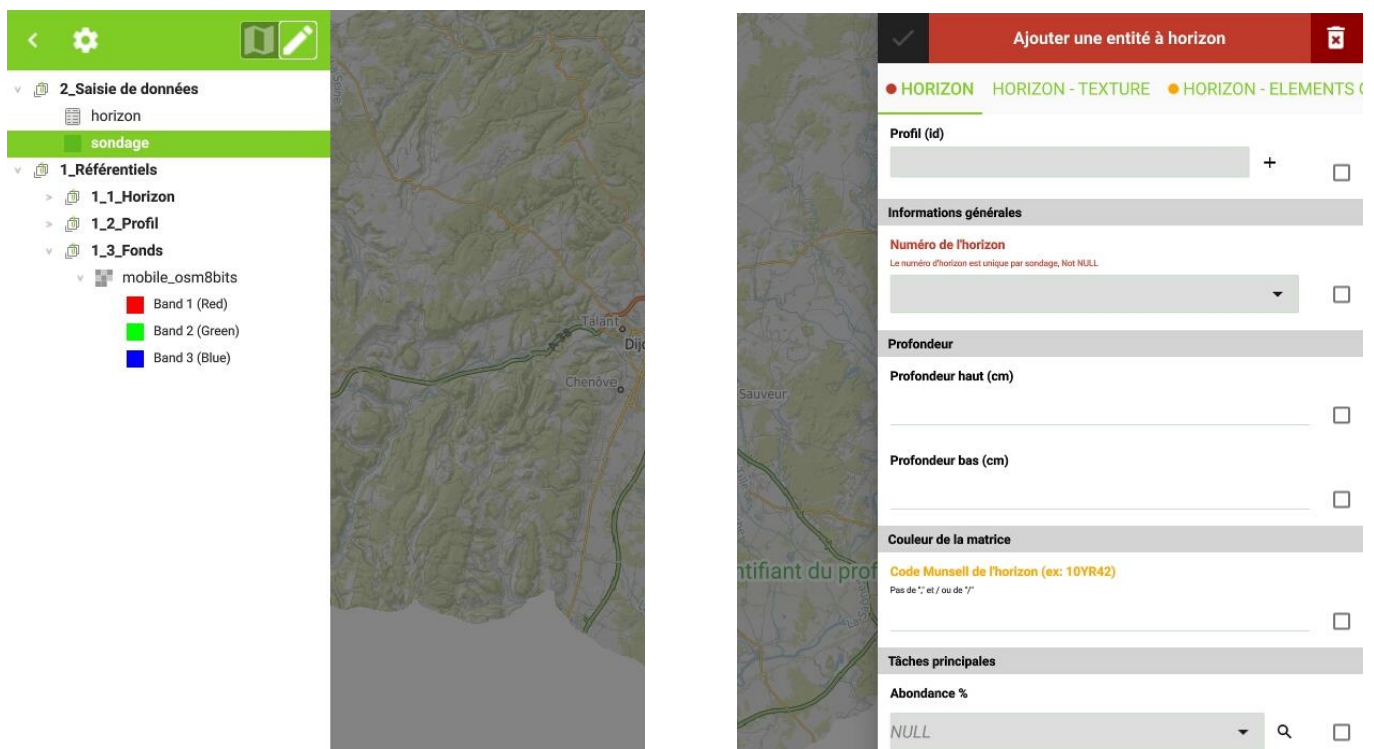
2_Saisie de données
horizon
sondage
1_Référentiels
1_1_Horizon
1_2_Profil
1_3_Fonds
mobile_osm8bits
Band 1 (Red)
Band 2 (Green)
Band 3 (Blue)

Talant
Dij
Chenôve

Sauveur
ntifiant du prof

Ajouter une entité à horizon

HORIZON HORIZON - TEXTURE HORIZON - ELEMENTS

Profil (id)
+

Informations générales

Numéro de l'horizon
Le numéro d'horizon est unique par sondage, Not NULL

Profondeur

Profondeur haut (cm)

Profondeur bas (cm)

Couleur de la matrice

Code Munsell de l'horizon (ex: 10YR42)
Pas de "," et / ou de "/"

Tâches principales

Abondance %
NULL